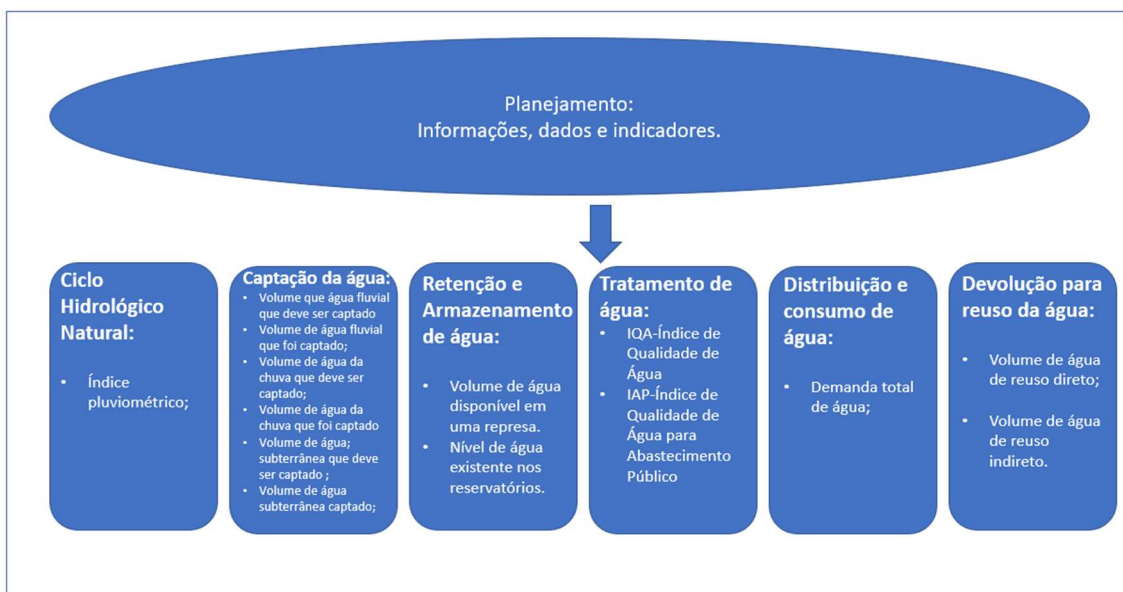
Planejamento:
Informações, dados e indicadores.

Ciclo Hidrológico Natural:

- Índice pluviométrico;

Captação da água:

- Volume que água fluvial que deve ser captado
- Volume de água fluvial que foi captado;
- Volume de água da chuva que deve ser captado;
- Volume de água da chuva que foi captado
- Volume de água; subterrânea que deve ser captado ;
- Volume de água subterrânea captado;

Retenção e Armazenamento de água:

- Volume de água disponível em uma represa.
- Nível de água existente nos reservatórios.

Tratamento de água:

- IQA-Índice de Qualidade de Água
- IAP-Índice de Qualidade de Água para Abastecimento Público

Distribuição e consumo de água:

- Demanda total de água;

Devolução para reuso da água:

- Volume de água de reuso direto;
- Volume de água de reuso indireto.